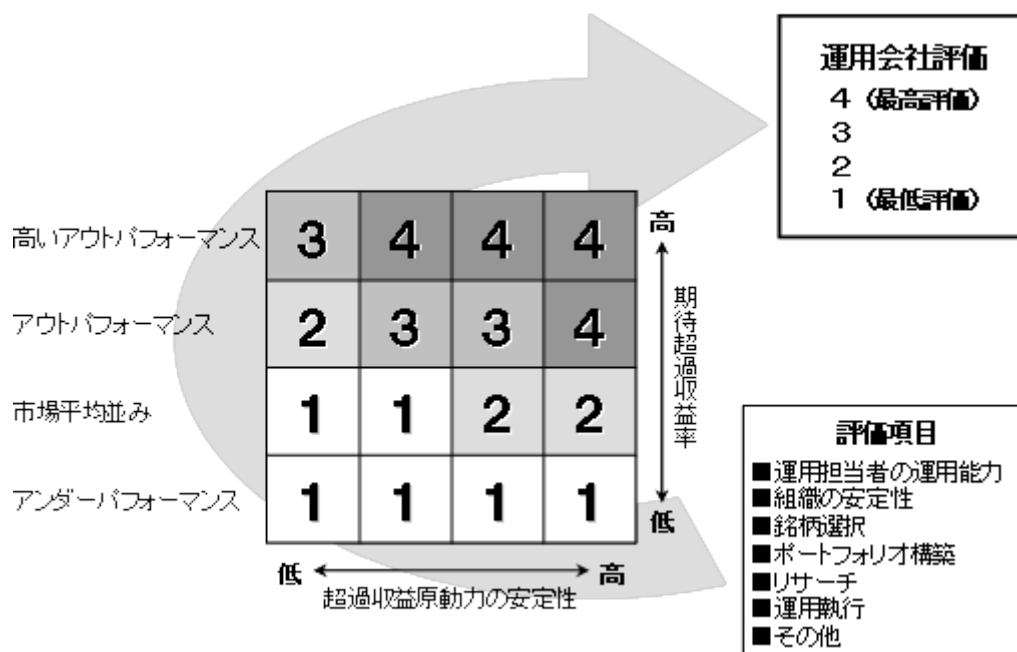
運用会社評価
4（最高評価）
3
2
1（最低評価）

| | | | | |
|---|---|---|---|---|
| 高いアウトパフォーマンス | 3 | 4 | 4 | 4 |
| アウトパフォーマンス | 2 | 3 | 3 | 4 |
| 市場平均並み | 1 | 1 | 2 | 2 |
| アンダーパフォーマンス | 1 | 1 | 1 | 1 |

高
期待超過収益率
低

低 高
超過収益原動力の安定性

評価項目
■運用担当者の運用能力
■組織の安定性
■銘柄選択
■ポートフォリオ構築
■リサーチ
■運用執行
■その他